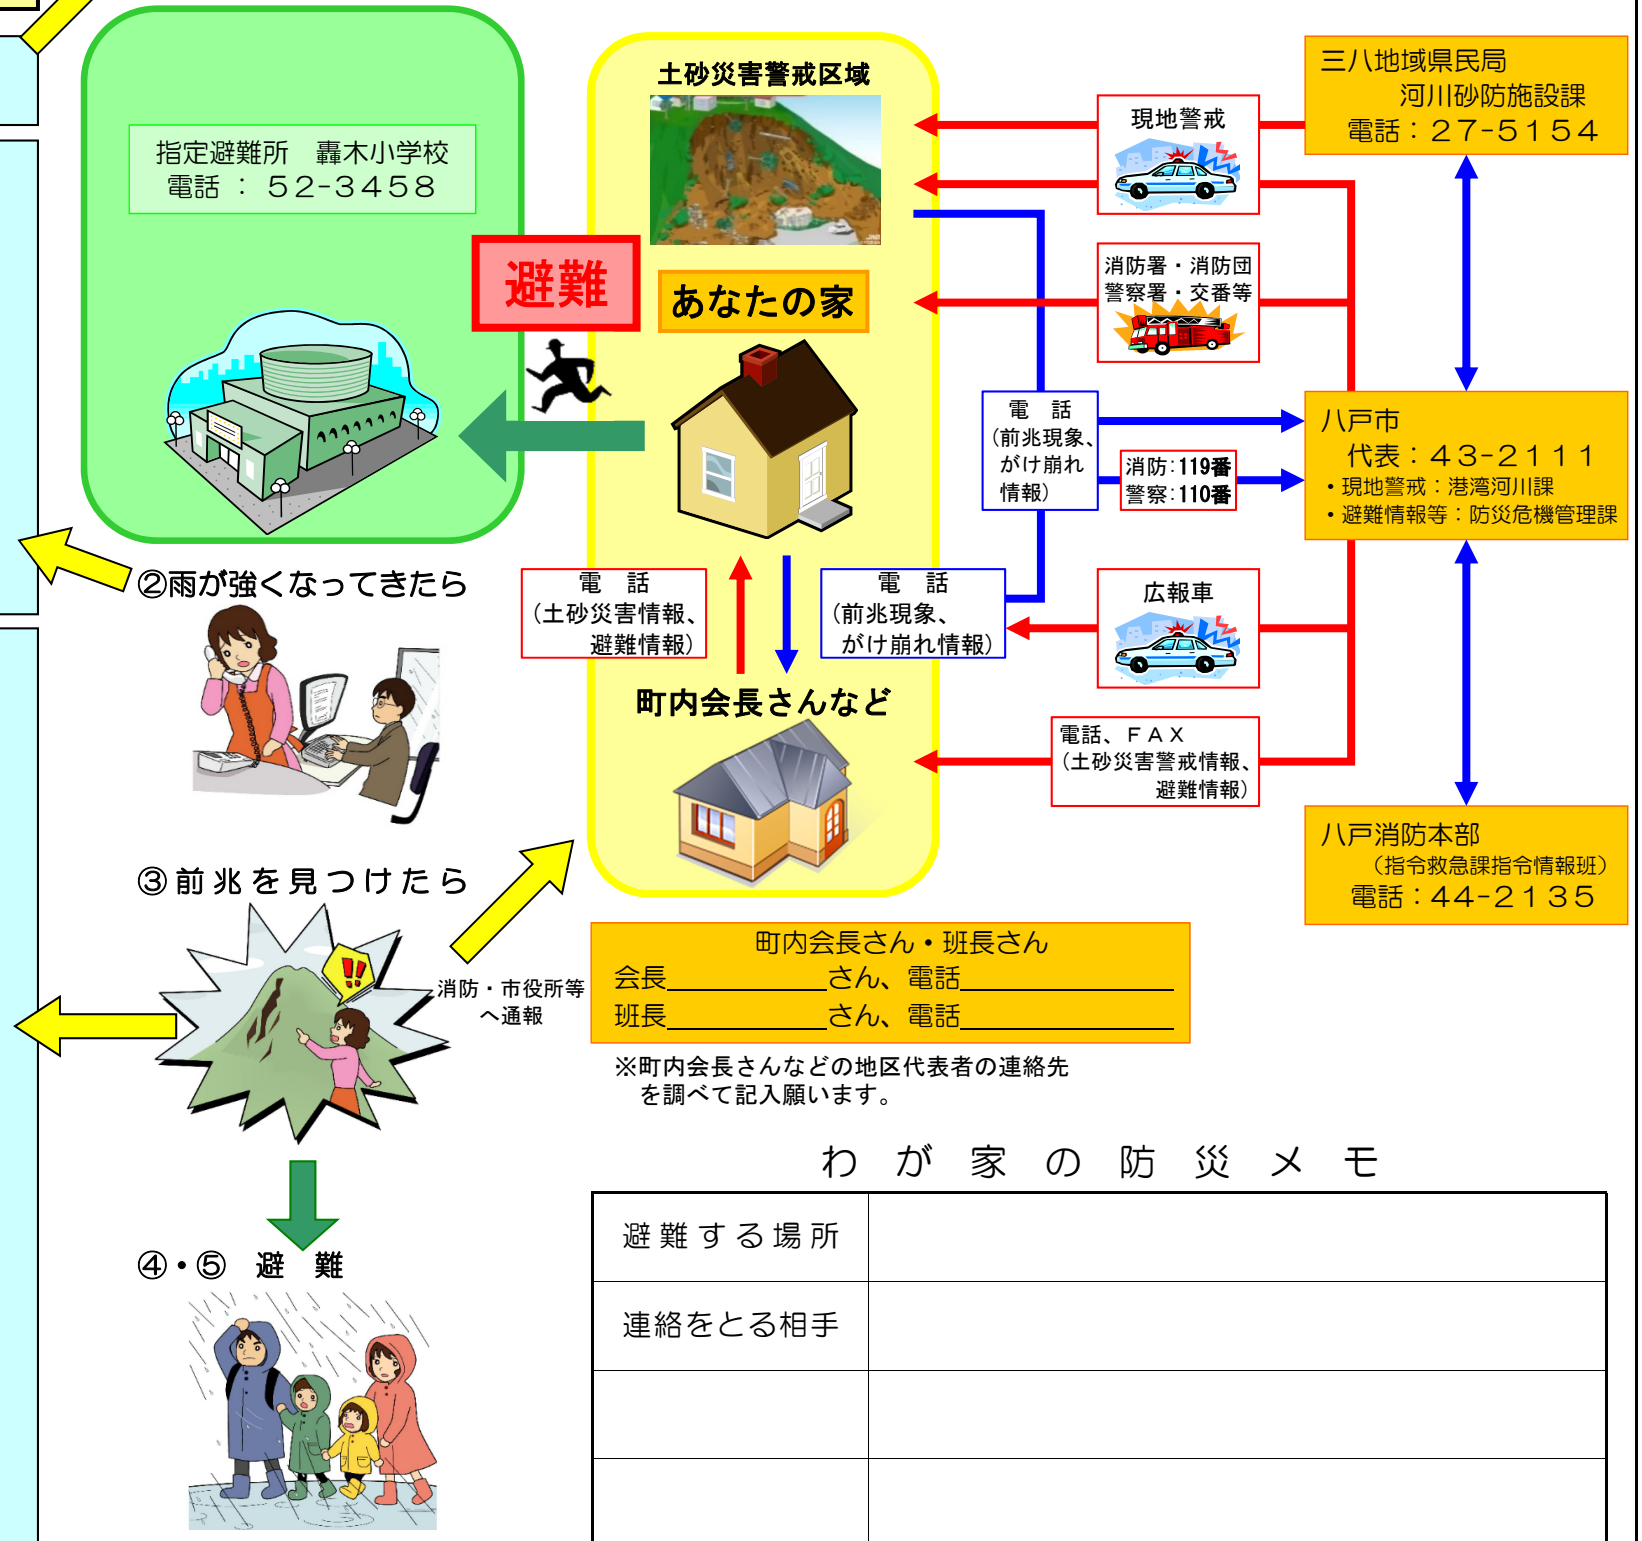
指定避難所　轟木小学校
電話：52-3458

避難

土砂災害警戒区域

あなたの家

三八地域県民局
河川砂防施設課
電話：27-5154

現地警戒

消防署・消防団
警察署・交番等

電　話
（前兆現象、がけ崩れ情報）

消防：119番
警察：110番

八戸市
代表：43-2111
・現地警戒：港湾河川課
・避難情報等：防災危機管理課

②雨が強くなってきたら

電　話
（土砂災害情報、避難情報）

電　話
（前兆現象、がけ崩れ情報）

広報車

町内会長さんなど

電話、ＦＡＸ
（土砂災害警戒情報、避難情報）

八戸消防本部
（指令救急課指令情報班）
電話：44-2135

③前兆を見つけたら

消防・市役所等へ通報

町内会長さん・班長さん
会長＿＿＿＿＿さん、電話＿＿＿＿＿＿＿
班長＿＿＿＿＿さん、電話＿＿＿＿＿＿＿

※町内会長さんなどの地区代表者の連絡先を調べて記入願います。

④・⑤　避　難

わ が 家 の 防 災 メ モ

| 避難する場所 | |
|---|---|
| 連絡をとる相手 | |
| | |
| | |